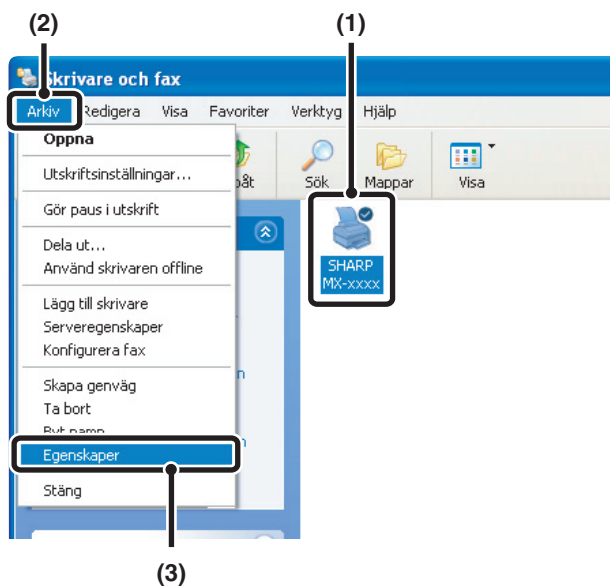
(2)

(1)

Skrivare och fax

Arkiv Redigera Visa Favoriter Verktyg Hjälp

Öppna

Utskriftsinställningar...

Gör paus i utskrift

Dela ut...

Använd skrivaren offline

Lägg till skrivare

Serveregenskaper

Konfigurera fax

Skapa genväg

Ta bort

Byt namn

Egenskaper

Stäng

påt

Sök

Mappar

Visa

SHARP MX-xxxx

(3)